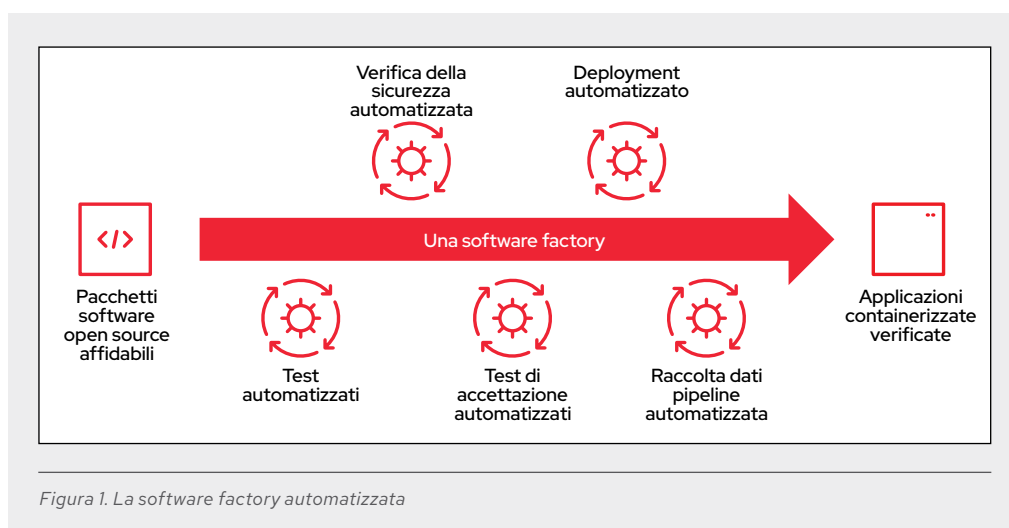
Verifica della sicurezza automatizzata

Deployment automatizzato

</>

Una software factory

Pacchetti software open source affidabili

Test automatizzati

Test di accettazione automatizzati

Raccolta dati pipeline automatizzata

Applicazioni containerizzate verificate

Figura 1. La software factory automatizzata